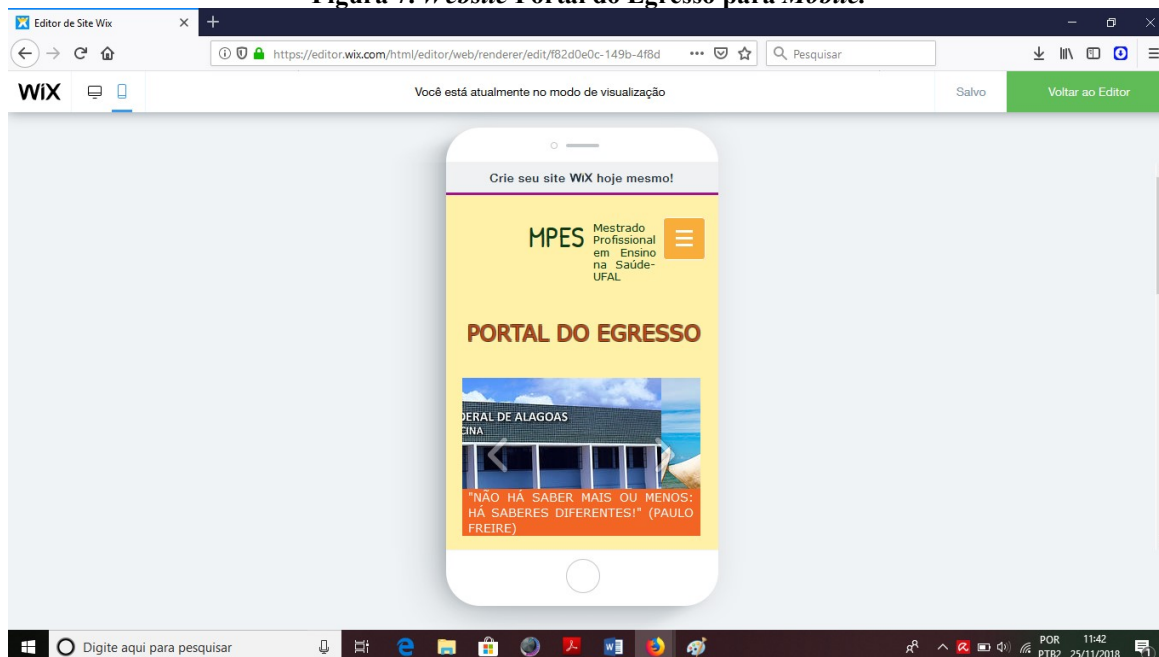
Figura 7: Website Portal do Egresso para Mobile.

Editor de Site Wix

https://editor.wix.com/html/editor/web/renderer/edit/f82d0e0c-149b-4f8d

Pesquisar

WiX

Você está atualmente no modo de visualização

Salvo

Voltar ao Editor

Crie seu site WiX hoje mesmo!

MPES Mestrado Profissional em Ensino na Saúde-UFAL

PORTAL DO EGRESSO

DERAL DE ALAGOAS
CINA

"NÃO HÁ SABER MAIS OU MENOS: HÁ SABERES DIFERENTES!" (PAULO FREIRE)

Digite aqui para pesquisar

POR PTB2 11:42 25/11/2018